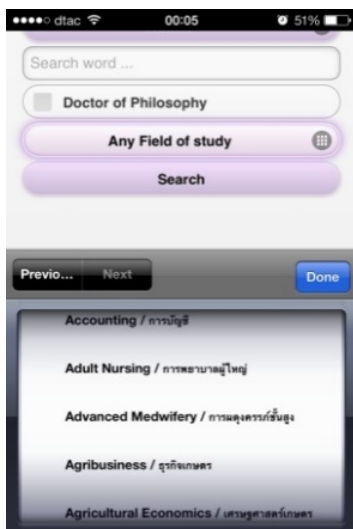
●●●●○ dtac 00:05 51%

Search word ...

Doctor of Philosophy

Any Field of study

Search

Previo... Next Done

Accounting / การบัญชี

Adult Nursing / การพยาบาลผู้ใหญ่

Advanced Medwifery / การผดุงครรภ์ชั้นสูง

Agribusiness / ธุรกิจเกษตร

Agricultural Economics / เศรษฐศาสตร์เกษตร